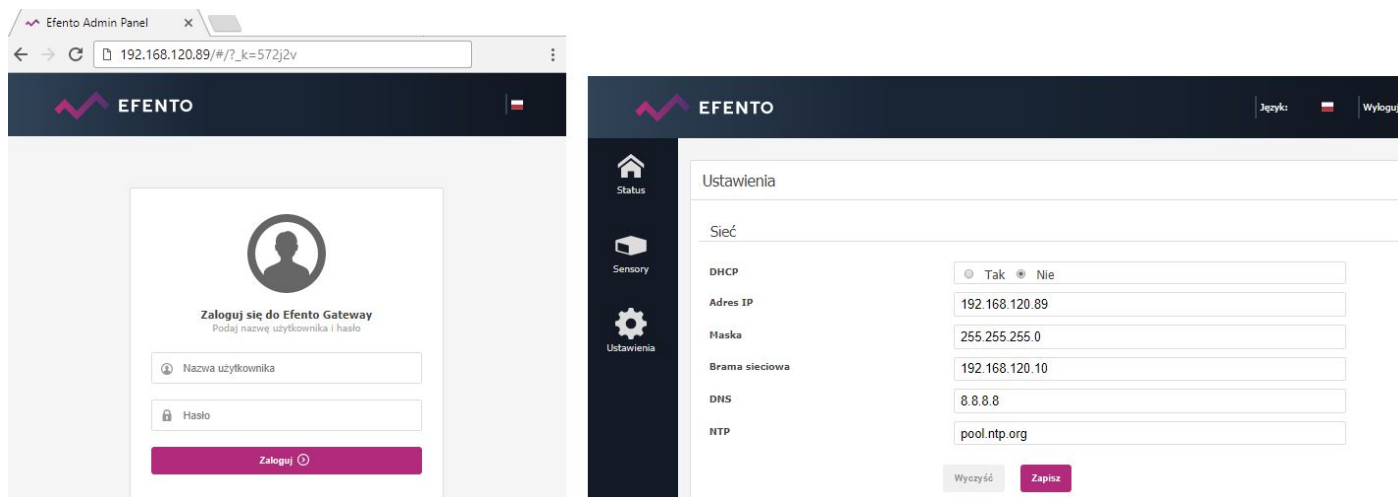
Efento Admin Panel ×

192.168.120.89/#/?_k=572j2v

EFENTO

Zaloguj się do Efento Gateway
Podaj nazwę użytkownika i hasło

Nazwa użytkownika

Hasło

Zaloguj

EFENTO

Język:

Wyloguj

Status

Sensory

Ustawienia

Ustawienia

Sieć

| | |
|---|---|
| DHCP | Tak Nie |
| Adres IP | 192.168.120.89 |
| Maska | 255.255.255.0 |
| Brama sieciowa | 192.168.120.10 |
| DNS | 8.8.8.8 |
| NTP | pool.ntp.org |

Wyczyść Zapisz